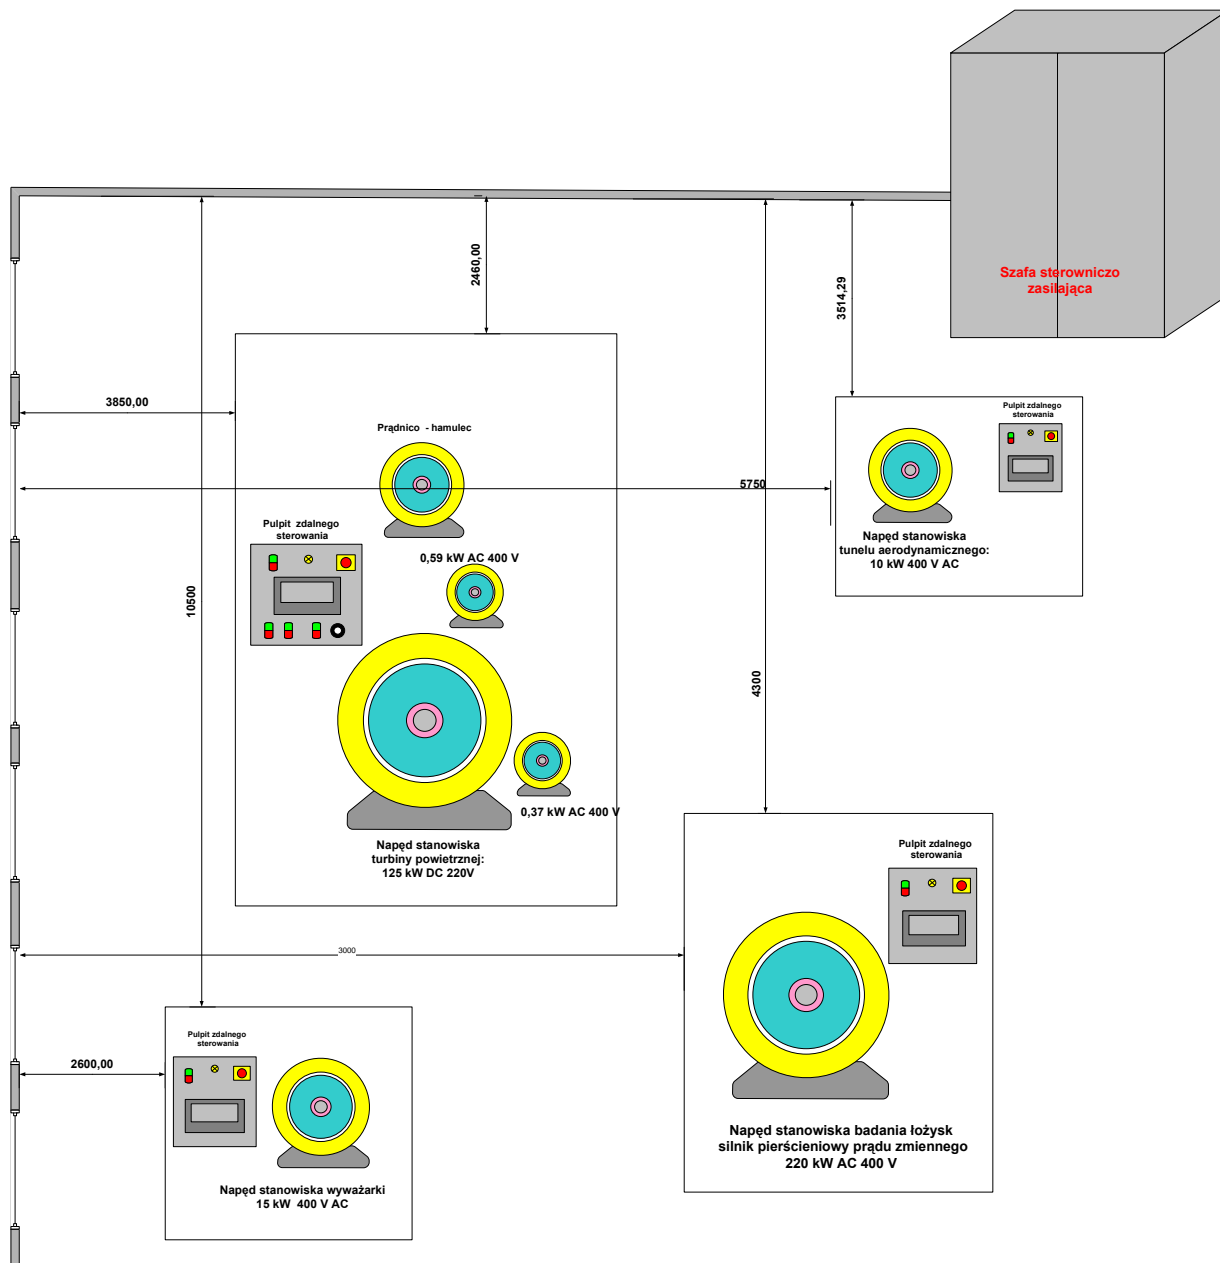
Szafa sterowniczo zasilająca

2460,00

3514,29

3850,00

Prądnico - hamulec

5750

Pulpit zdalnego sterowania

Napęd stanowiska tunelu aerodynamicznego: 10 kW 400 V AC

Pulpit zdalnego sterowania

0,59 kW AC 400 V

10500

4300

0,37 kW AC 400 V

Napęd stanowiska turbiny powietrznej: 125 kW DC 220V

Pulpit zdalnego sterowania

3000

Pulpit zdalnego sterowania

2600,00

Napęd stanowiska wyważarki 15 kW 400 V AC

Napęd stanowiska badania łożysk silnik pierścieniowy prądu zmiennego 220 kW AC 400 V